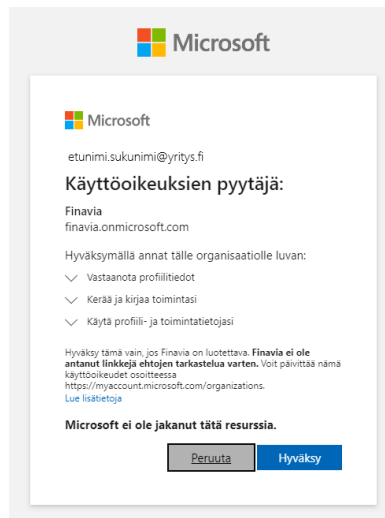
Microsoft

Microsoft

etunimi.sukunimi@yritys.fi

Käyttöoikeuksien pyytäjä:

Finavia
finavia.onmicrosoft.com

Hyväksymällä annat tälle organisaatiolle luvan:

Vastaanota profiilitiedot

Kerää ja kirjaa toimintasi

Käytä profiili- ja toimintatietojasi

Hyväksy tämä vain, jos Finavia on luotettava. **Finavia ei ole antanut linkkejä ehtojen tarkastelua varten.** Voit päivittää nämä käyttöoikeudet osoitteessa https://myaccount.microsoft.com/organizations.
Lue lisätietoja

**Microsoft ei ole jakanut tätä resurssia.**

Peruuta Hyväksy